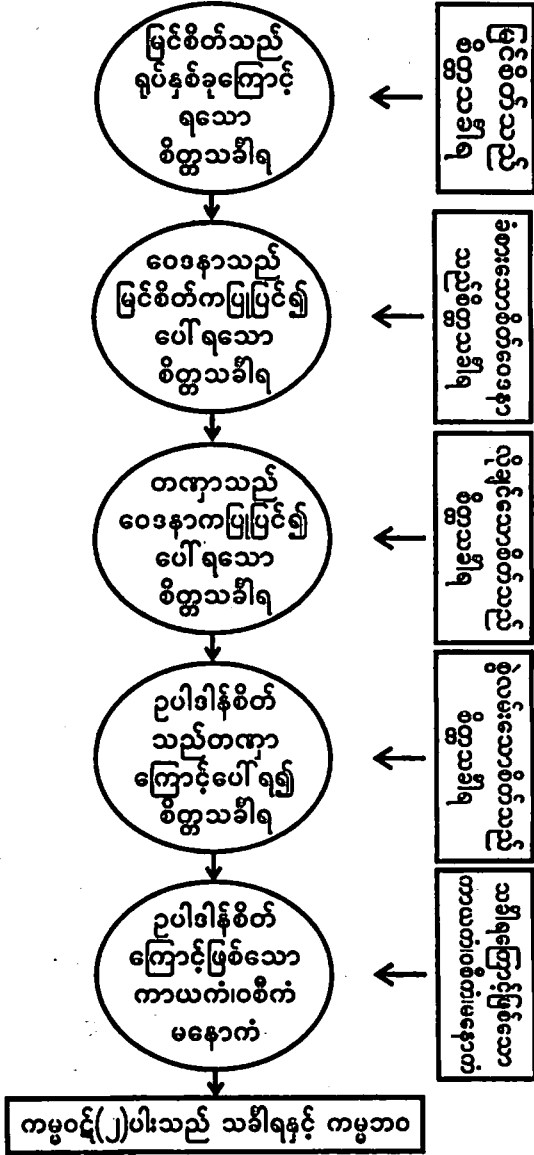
မြင်စိတ်သည် ရုပ်နှစ်ခုကြောင့် ရသော စိတ္တသင်္ခါရ

ဝေဒနာသည် မြင်စိတ်ကပြုပြင်၍ ပေါ်ရသော စိတ္တသင်္ခါရ

တဏှာသည် ဝေဒနာကပြုပြင်၍ ပေါ်ရသော စိတ္တသင်္ခါရ

ဥပါဒါန်စိတ် သည်တဏှာ ကြောင့်ပေါ်ရ၍ စိတ္တသင်္ခါရ

ဥပါဒါန်စိတ် ကြောင့်ဖြစ်သော ကာယကံ၊ဝစီကံ မနောကံ

ကမ္မဝဋ်(၂)ပါးသည် သင်္ခါရနှင့် ကမ္မဘဝ

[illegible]

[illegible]

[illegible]

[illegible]

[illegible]